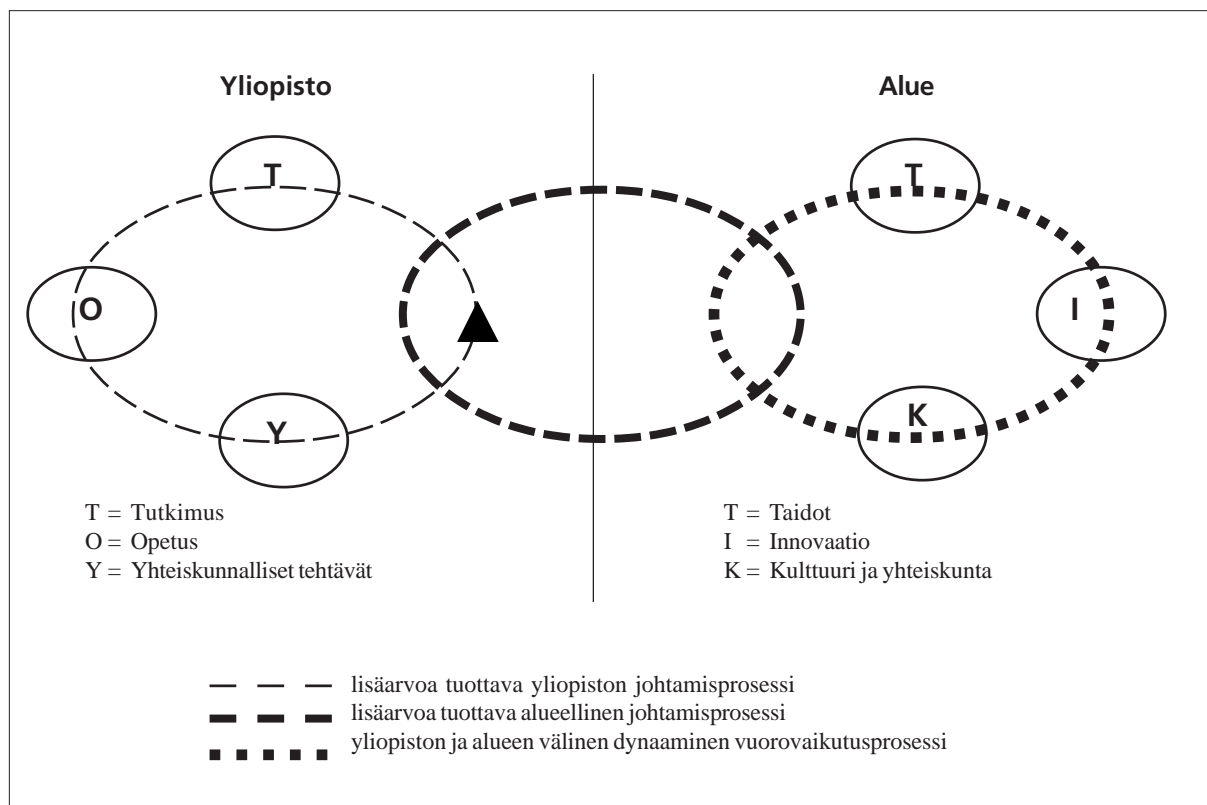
Yliopisto

Alue

T

O

Y

T

I

K

T = Tutkimus
O = Opetus
Y = Yhteiskunnalliset tehtävät

T = Taidot
I = Innovaatio
K = Kulttuuri ja yhteiskunta

lisäarvoa tuottava yliopiston johtamisprosessi
lisäarvoa tuottava alueellinen johtamisprosessi
yliopiston ja alueen välinen dynaaminen vuorovaikutusprosessi